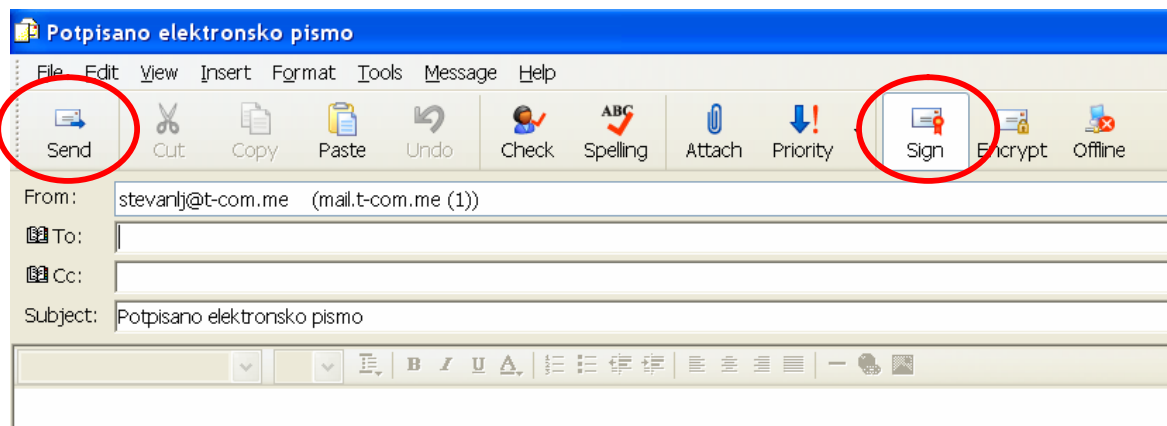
Potpisano elektronsko pismo

File Edit View Insert Format Tools Message Help

Send Cut Copy Paste Undo Check Spelling Attach Priority Sign Encrypt Offline

From: stevanlj@t-com.me (mail.t-com.me (1))

To:

Cc:

Subject: Potpisano elektronsko pismo

B I U A